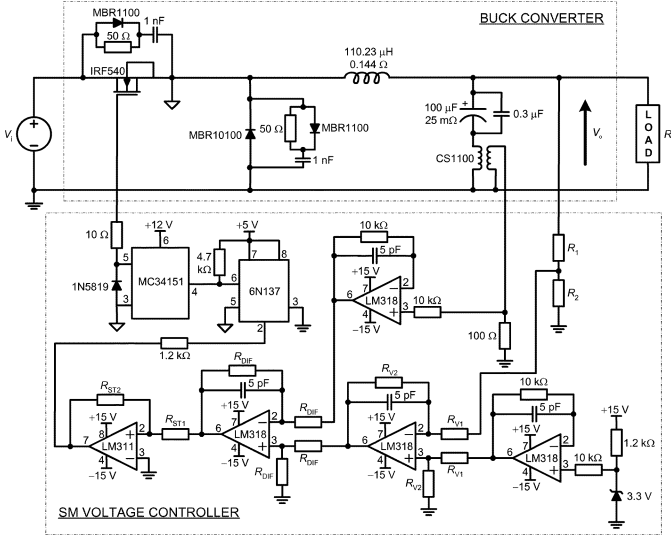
BUCK CONVERTER

MBR1100
1 nF
50 Ω
IRF540
110.23 μH
0.144 Ω
$V_i$
MBR10100
50 Ω
MBR1100
1 nF
100 μF
25 mΩ
0.3 μF
CS1100
$V_o$
LOAD
R

10 Ω
+12 V
6
5
MC34151
4
3
1N5819
+5 V
4.7 kΩ
7
8
6
6N137
2
5
10 kΩ
5 pF
+15 V
7
6
LM318
2
3
4
−15 V
10 kΩ
100 Ω
$R_1$
$R_2$
1.2 kΩ
$R_{ST2}$
+15 V
8
7
LM311
2
3
4
−15 V
$R_{ST1}$
$R_{DIF}$
5 pF
+15 V
7
6
LM318
2
3
4
−15 V
$R_{DIF}$
$R_{DIF}$
$R_{DIF}$
$R_{V2}$
5 pF
+15 V
7
6
LM318
2
3
4
−15 V
$R_{V1}$
$R_{V1}$
$R_{V2}$
10 kΩ
5 pF
+15 V
7
6
LM318
2
3
4
−15 V
10 kΩ
+15 V
1.2 kΩ
3.3 V

SM VOLTAGE CONTROLLER